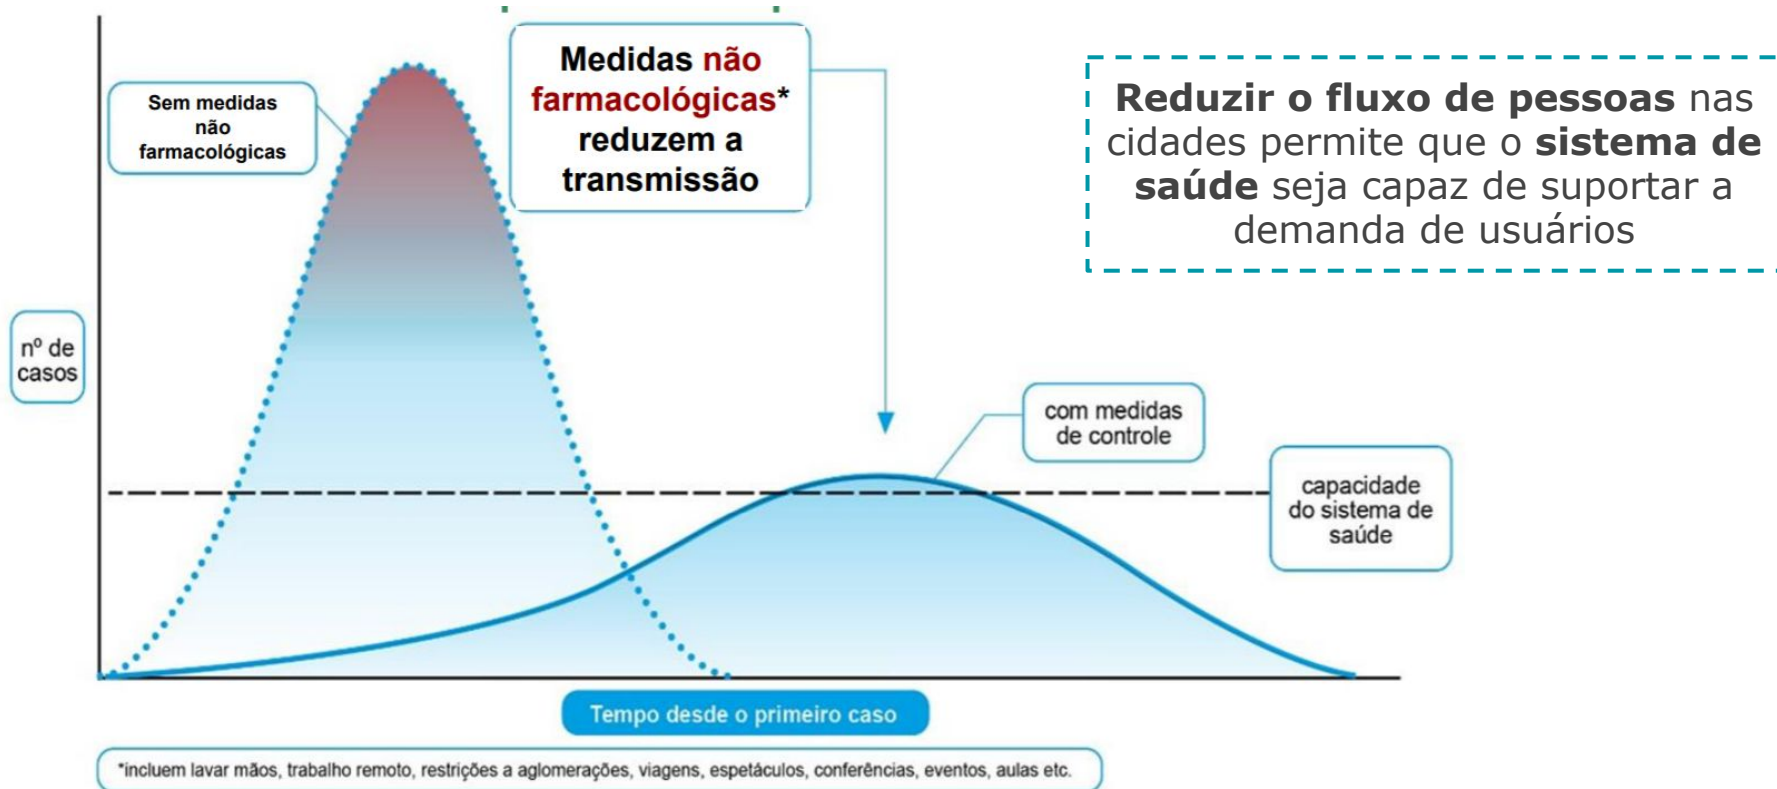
Sem medidas não farmacológicas

Medidas não farmacológicas* reduzem a transmissão

Reduzir o fluxo de pessoas nas cidades permite que o sistema de saúde seja capaz de suportar a demanda de usuários

nº de casos

com medidas de controle

capacidade do sistema de saúde

Tempo desde o primeiro caso

*incluem lavar mãos, trabalho remoto, restrições a aglomerações, viagens, espetáculos, conferências, eventos, aulas etc.